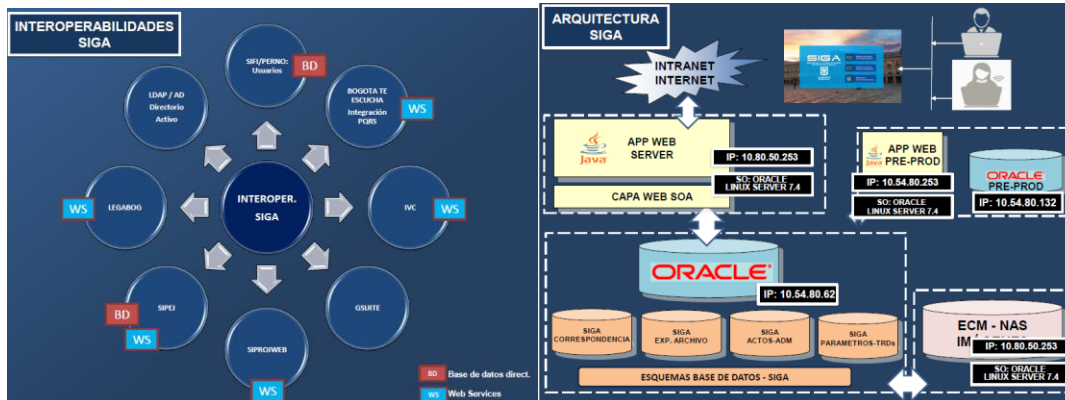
INTEROPERABILIDADES SIGA

SIFI/PERNO: Usuarios
BD

LDAP / AD Directorio Activo

BOGOTA TE ESCUCHA Integración PQRS
WS

LEGABOG
WS

INTEROPER. SIGA

IVC
WS

SIPEJ
BD
WS

GSUITE

SIPROJWEB
WS

BD Base de datos direct.
WS Web Services

ARQUITECTURA SIGA

INTRANET INTERNET

SIGA

Java
APP WEB SERVER
IP: 10.80.50.253
SO: ORACLE LINUX SERVER 7.4
CAPA WEB SOA

Java
APP WEB PRE-PROD
IP: 10.54.80.253
SO: ORACLE LINUX SERVER 7.4

ORACLE
PRE-PROD
IP: 10.54.80.132

ORACLE
IP: 10.54.80.62

SIGA CORRESPONDENCIA
SIGA EXP. ARCHIVO
SIGA ACTOS-ADM
SIGA PARAMETROS-TRDs
ESQUEMAS BASE DE DATOS - SIGA

ECM - NAS
IM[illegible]
IP: 10.80.50.253
SO: ORACLE LINUX SERVER 7.4